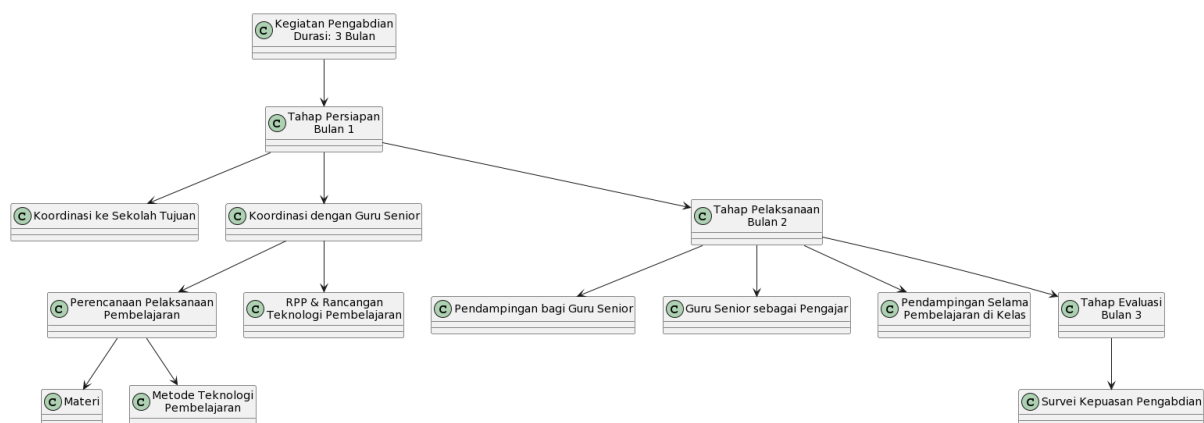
C Kegiatan Pengabdian Durasi: 3 Bulan

C Tahap Persiapan Bulan 1

C Koordinasi ke Sekolah Tujuan

C Koordinasi dengan Guru Senior

C Tahap Pelaksanaan Bulan 2

C Perencanaan Pelaksanaan Pembelajaran

C RPP & Rancangan Teknologi Pembelajaran

C Pendampingan bagi Guru Senior

C Guru Senior sebagai Pengajar

C Pendampingan Selama Pembelajaran di Kelas

C Tahap Evaluasi Bulan 3

C Materi

C Metode Teknologi Pembelajaran

C Survei Kepuasan Pengabdian